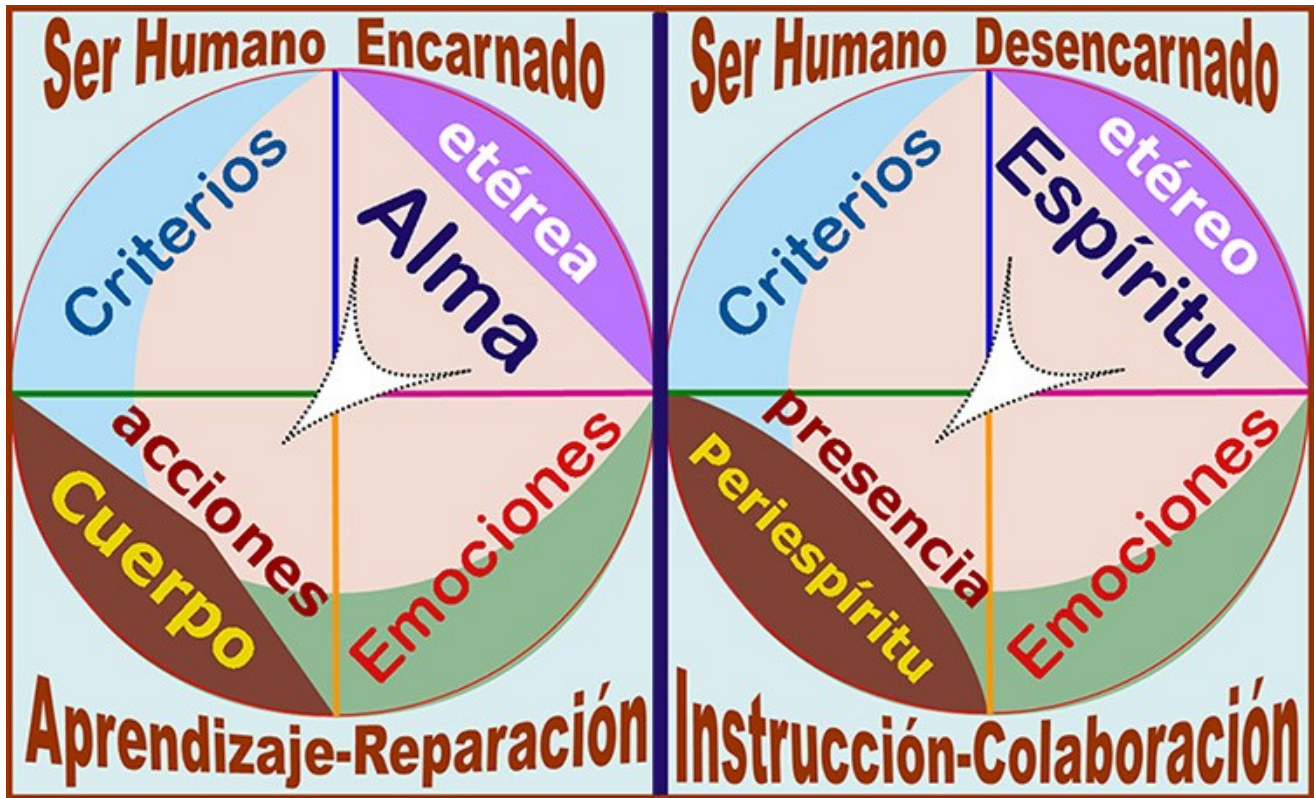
Ser Humano Encarnado

Criterios

etérea

Alma

acciones

Cuerpo

Emociones

Aprendizaje-Reparación

Ser Humano Desencarnado

Criterios

etéreo

Espíritu

presencia

Periespíritu

Emociones

Instrucción-Colaboración